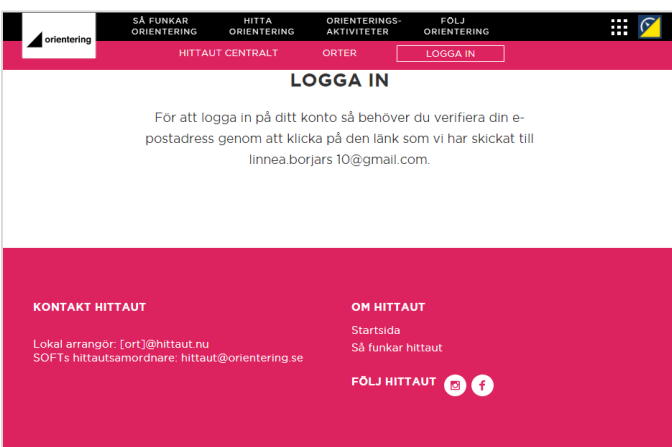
orientering

SÅ FUNKAR ORIENTERING
HITTA ORIENTERING
ORIENTERINGS-AKTIVITETER
FÖLJ ORIENTERING

HITTAUT CENTRALT
ORTER
LOGGA IN

LOGGA IN

För att logga in på ditt konto så behöver du verifiera din e-postadress genom att klicka på den länk som vi har skickat till linnea.borjars 10@gmail.com.

KONTAKT HITTAUT

Lokal arrangör: [ort]@hittaut.nu
SOFTs hittautsamordnare: hittaut@orientering.se

OM HITTAUT

Startsida
Så funkar hittaut

FÖLJ HITTAUT